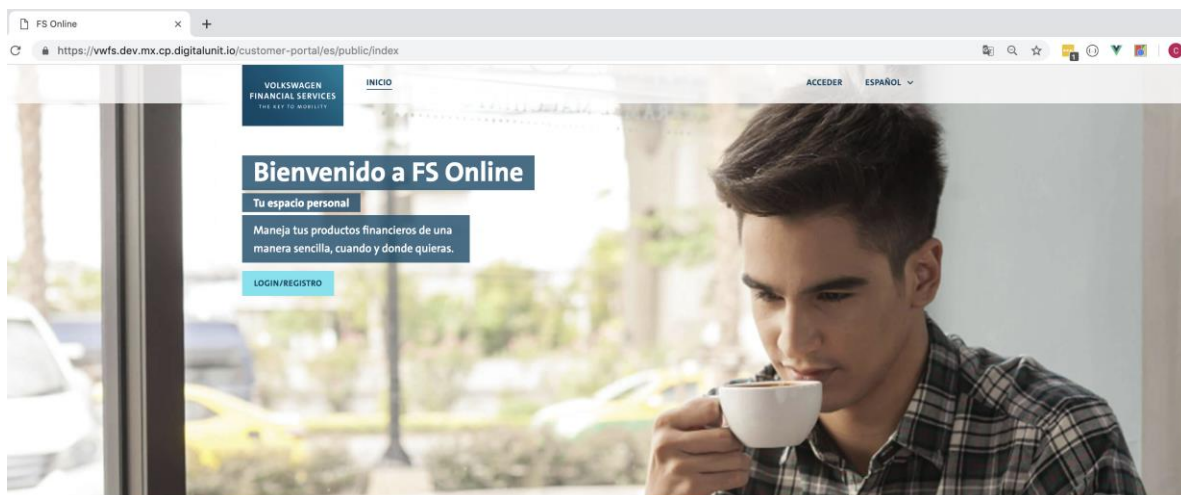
FS Online × +

https://vwfs.dev.mx.cp.digitalunit.io/customer-portal/es/public/index

VOLKSWAGEN FINANCIAL SERVICES THE KEY TO MOBILITY

INICIO

ACCEDER ESPAÑOL

Bienvenido a FS Online

Tu espacio personal

Maneja tus productos financieros de una manera sencilla, cuando y donde quieras.

LOGIN/REGISTRO